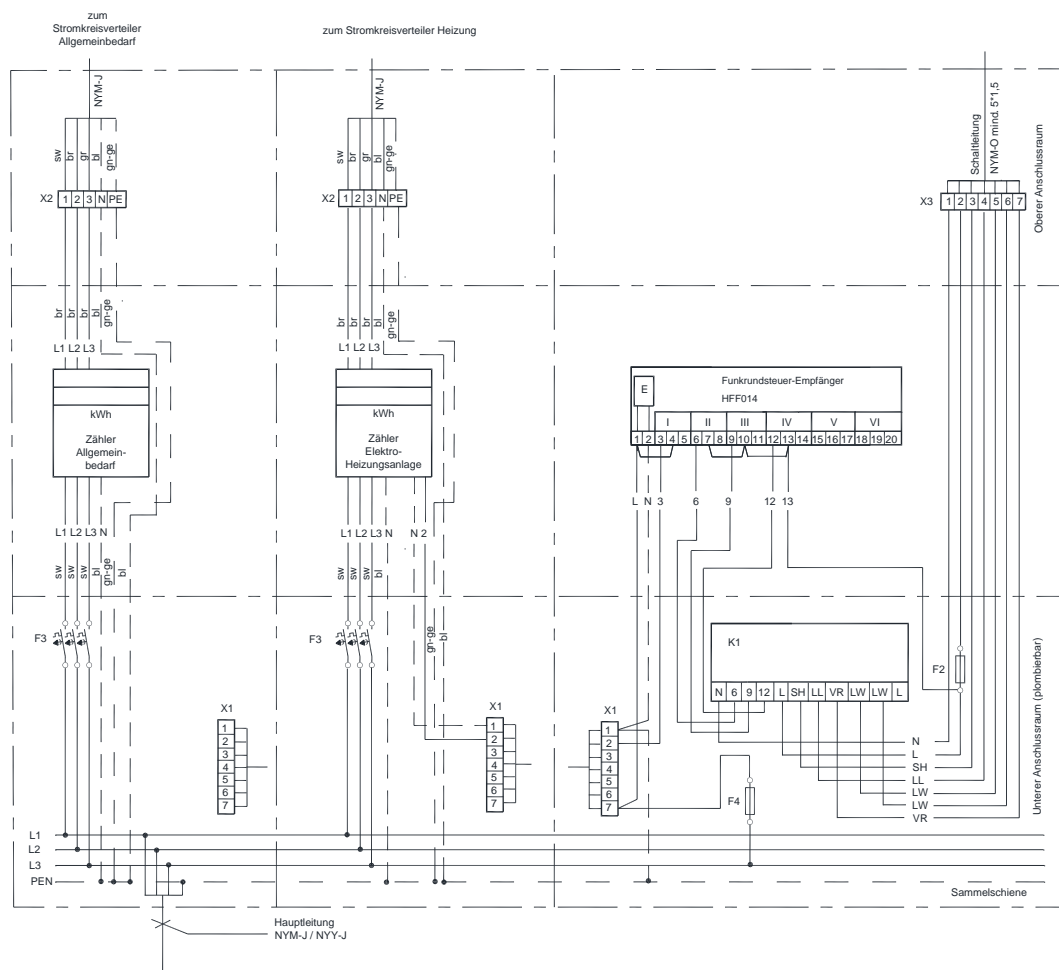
zum Stromkreisverteiler Allgemeinbedarf

zum Stromkreisverteiler Heizung

NYM-J

sw br gr bl gn-ge

X2 1 2 3 N PE

br br br bl gn-ge

L1 L2 L3

kWh

Zähler Allgemeinbedarf

L1 L2 L3 N

sw sw sw bl gn-ge bl

F3

X1
1
2
3
4
5
6
7

NYM-J

sw br gr bl gn-ge

X2 1 2 3 N PE

br br br bl gn-ge

L1 L2 L3

kWh

Zähler Elektro-Heizungsanlage

L1 L2 L3 N N 2

sw sw sw bl

gn-ge bl

F3

X1
1
2
3
4
5
6
7

Schaltleitung

NYM-O mind. 5*1,5

X3 1 2 3 4 5 6 7

Oberer Anschlussraum

E

Funkrundsteuer-Empfänger

HFF014

I II III IV V VI

1 2 3 4 5 6 7 8 9 10 11 12 13 14 15 16 17 18 19 20

L N 3 6 9 12 13

K1

N 6 9 12 L SH LL VR LW LW L

F2

X1
1
2
3
4
5
6
7

F4

N
L
SH
LL
LW
LW
VR

Unterer Anschlussraum (plombierbar)

L1
L2
L3
PEN

Sammelschiene

Hauptleitung
NYM-J / NYY-J